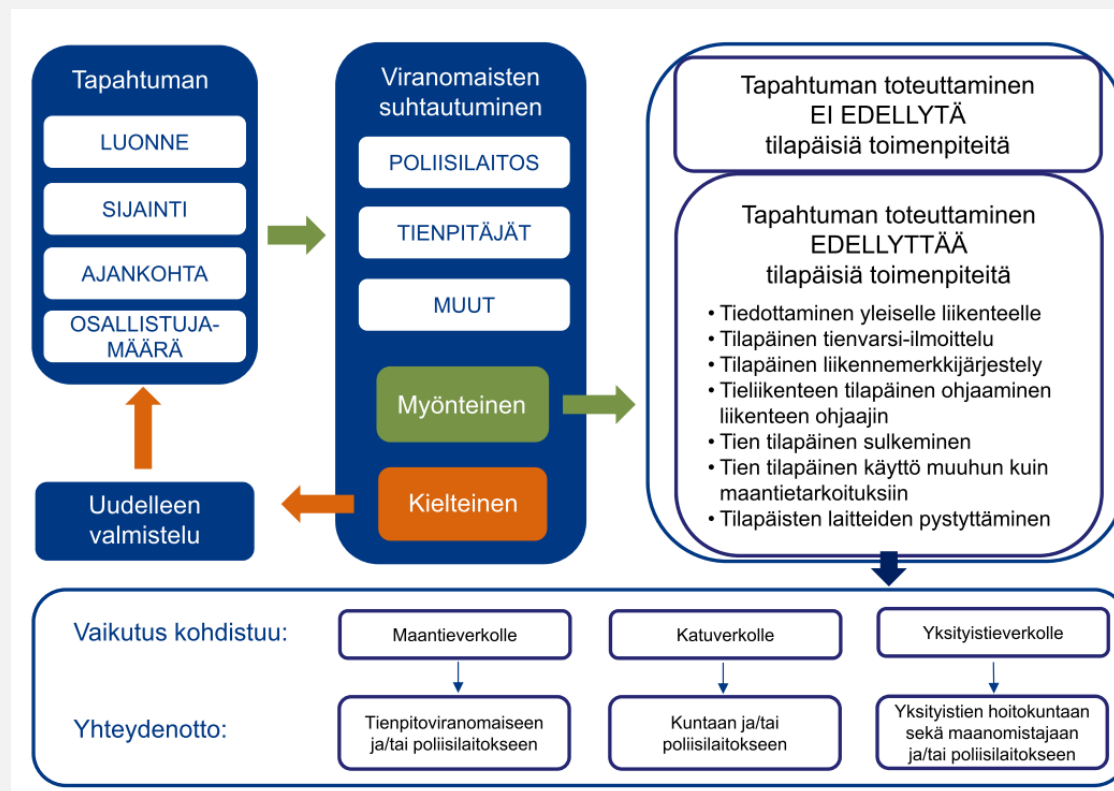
Tapahtuman

LUONNE

SIJAINTI

AJANKOHTA

OSALLISTUJAMÄÄRÄ

Viranomaisten suhtautuminen

POLIISILAITOS

TIENPITÄJÄT

MUUT

Myönteinen

Kielteinen

Uudelleen valmistelu

Tapahtuman toteuttaminen EI EDELLYTÄ tilapäisiä toimenpiteitä

Tapahtuman toteuttaminen EDELLYTTÄÄ tilapäisiä toimenpiteitä

• Tiedottaminen yleiselle liikenteelle
• Tilapäinen tienvarsi-ilmoittelu
• Tilapäinen liikennemerkkijärjestely
• Tieliikenteen tilapäinen ohjaaminen liikenteen ohjaajin
• Tien tilapäinen sulkeminen
• Tien tilapäinen käyttö muuhun kuin maantietarkoituksiin
• Tilapäisten laitteiden pystyttäminen

Vaikutus kohdistuu:

Maantieverkolle

Katuverkolle

Yksityistieverkolle

Yhteydenotto:

Tienpitoviranomaiseen ja/tai poliisilaitokseen

Kuntaan ja/tai poliisilaitokseen

Yksityistien hoitokuntaan sekä maanomistajaan ja/tai poliisilaitokseen